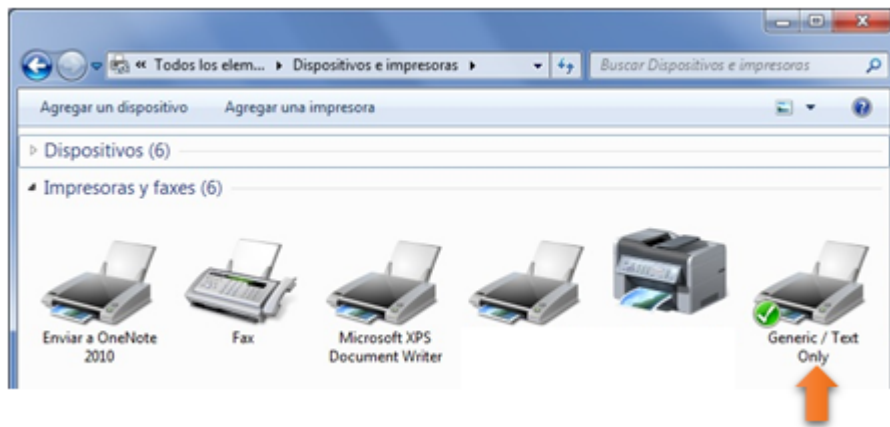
« Todos los elem... ▸ Dispositivos e impresoras ▸

Buscar Dispositivos e impresoras

Agregar un dispositivo

Agregar una impresora

Dispositivos (6)

Impresoras y faxes (6)

Enviar a OneNote 2010

Fax

Microsoft XPS Document Writer

Generic / Text Only